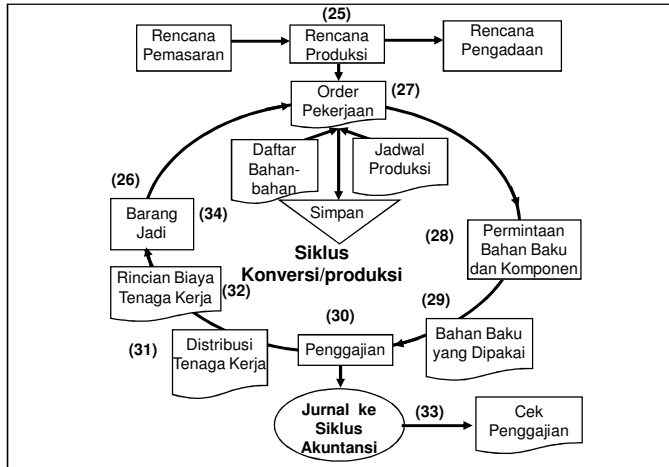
(25)

Rencana Pemasaran

Rencana Produksi

Rencana Pengadaan

Order Pekerjaan

(27)

Daftar Bahan-bahan

Jadwal Produksi

Simpan

(26)

Barang Jadi

(34)

Siklus Konversi/produksi

(28)

Permintaan Bahan Baku dan Komponen

Rincian Biaya Tenaga Kerja

(32)

(29)

(30)

(31)

Distribusi Tenaga Kerja

Penggajian

Bahan Baku yang Dipakai

Jurnal ke Siklus Akuntansi

(33)

Cek Penggajian